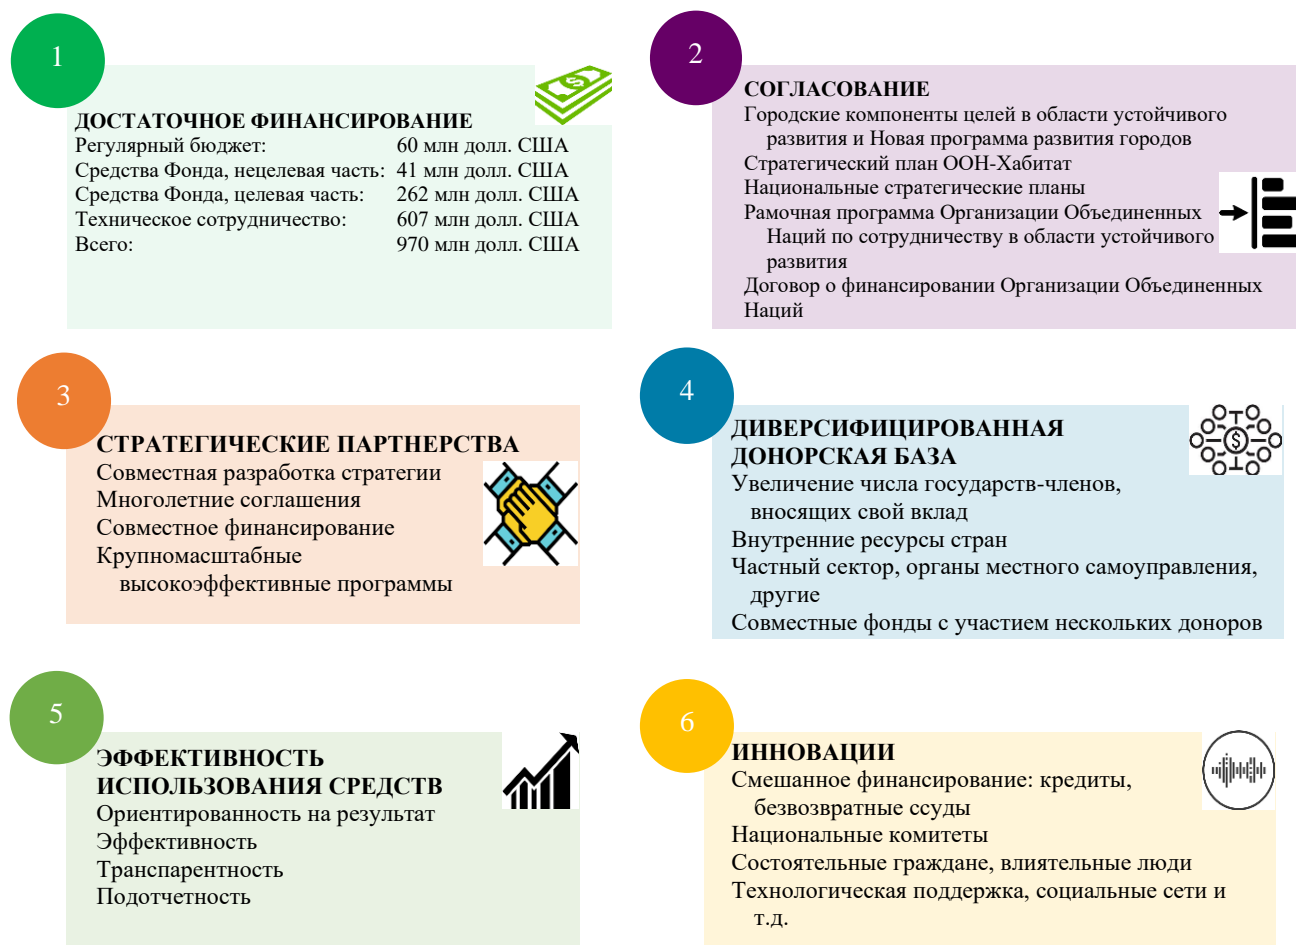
1

ДОСТАТОЧНОЕ ФИНАНСИРОВАНИЕ
Регулярный бюджет: 60 млн долл. США
Средства Фонда, нецелевая часть: 41 млн долл. США
Средства Фонда, целевая часть: 262 млн долл. США
Техническое сотрудничество: 607 млн долл. США
Всего: 970 млн долл. США

2

СОГЛАСОВАНИЕ
Городские компоненты целей в области устойчивого развития и Новая программа развития городов
Стратегический план ООН-Хабитат
Национальные стратегические планы
Рамочная программа Организации Объединенных Наций по сотрудничеству в области устойчивого развития
Договор о финансировании Организации Объединенных Наций

3

СТРАТЕГИЧЕСКИЕ ПАРТНЕРСТВА
Совместная разработка стратегии
Многолетние соглашения
Совместное финансирование
Крупномасштабные высокоэффективные программы

4

ДИВЕРСИФИЦИРОВАННАЯ ДОНОРСКАЯ БАЗА
Увеличение числа государств-членов, вносящих свой вклад
Внутренние ресурсы стран
Частный сектор, органы местного самоуправления, другие
Совместные фонды с участием нескольких доноров

5

ЭФФЕКТИВНОСТЬ ИСПОЛЬЗОВАНИЯ СРЕДСТВ
Ориентированность на результат
Эффективность
Транспарентность
Подотчетность

6

ИННОВАЦИИ
Смешанное финансирование: кредиты, безвозвратные ссуды
Национальные комитеты
Состоятельные граждане, влиятельные люди
Технологическая поддержка, социальные сети и т.д.